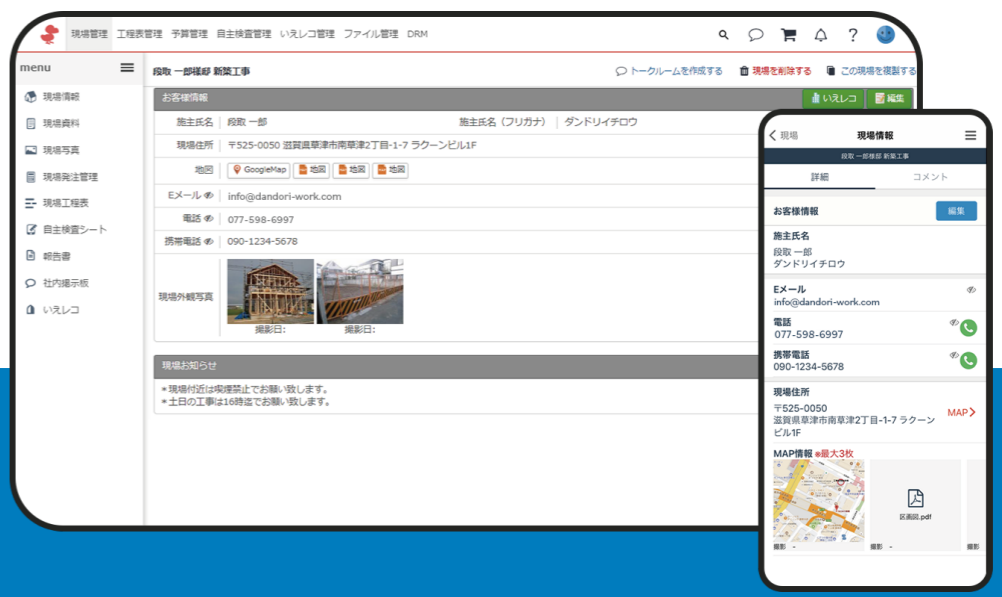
現場管理 工程表管理 予算管理 自主検査管理 いえレコ管理 ファイル管理 DRM

menu

現場情報
現場資料
現場写真
現場発注管理
現場工程表
自主検査シート
報告書
社内掲示板
いえレコ

段取 一部様邸 新築工事

トークルームを作成する 現場を削除する この現場を複製する

お客様情報 いえレコ 編集

施主氏名 段取 一郎 施主氏名（フリガナ） ダンドリイチロウ

現場住所 〒525-0050 滋賀県草津市南草津2丁目-1-7 ラクーンビル1F

地図 GoogleMap 地図 地図 地図

Eメール info@dandori-work.com

電話 077-598-6997

携帯電話 090-1234-5678

現場外観写真

撮影日: 撮影日:

現場お知らせ

＊現場付近は喫煙禁止でお願い致します。
＊土日の工事は16時迄でお願い致します。

現場 現場情報

段取 一郎様邸 新築工事

詳細 コメント

お客様情報 編集

施主氏名
段取 一郎
ダンドリイチロウ

Eメール
info@dandori-work.com

電話
077-598-6997

携帯電話
090-1234-5678

現場住所
〒525-0050
滋賀県草津市南草津2丁目-1-7 ラクーンビル1F
MAP

MAP情報 ※最大3枚

区画図.pdf

撮影 - 撮影 -